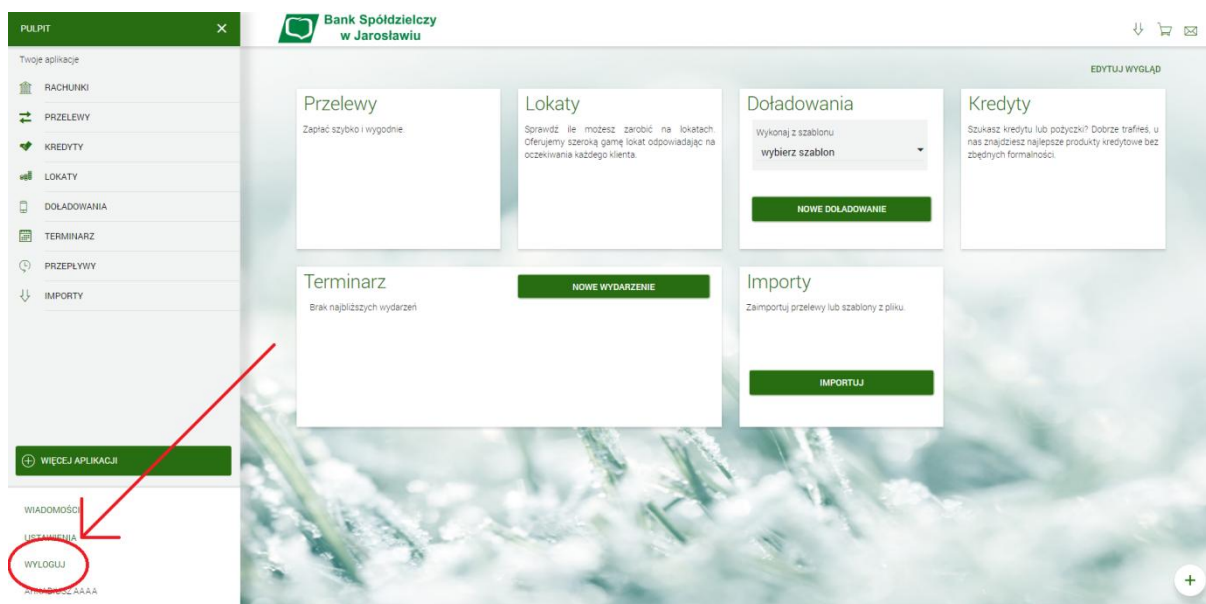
PULPIT ×

Twoje aplikacje

RACHUNKI

PRZELEWY

KREDYTY

LOKATY

DOŁADOWANIA

TERMINARZ

PRZEPŁYWY

IMPORTY

WIĘCEJ APLIKACJI

WIADOMOŚCI

USTAWIENIA

WYLOGUJ

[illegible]

Bank Spółdzielczy w Jarosławiu

EDYTUJ WYGLĄD

Przelewy

Zapłać szybko i wygodnie.

Lokaty

Sprawdź ile możesz zarobić na lokatach. Oferujemy szeroką gamę lokat odpowiadając na oczekiwania każdego klienta.

Doładowania

Wykonaj z szablonu

wybierz szablon

NOWE DOŁADOWANIE

Kredyty

Szukasz kredytu lub pożyczki? Dobrze trafiłeś, u nas znajdziesz najlepsze produkty kredytowe bez zbędnych formalności.

Terminarz

NOWE WYDARZENIE

Brak najbliższych wydarzeń

Importy

Zaimportuj przelewy lub szablony z pliku.

IMPORTUJ

+